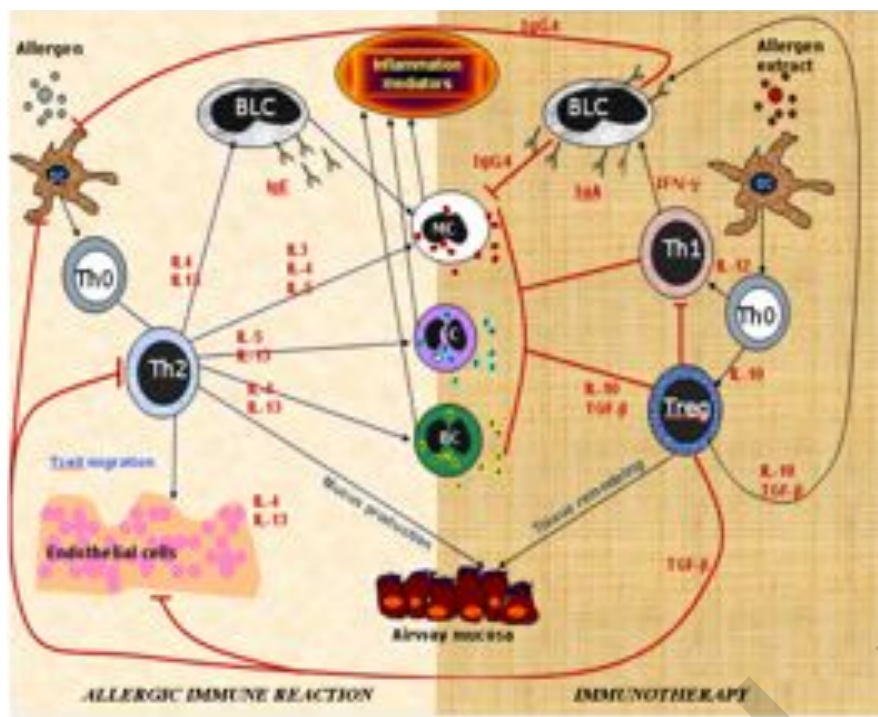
IgG4

Allergen

Inflammation mediators

Allergen extract

BLC

BLC

DC

IgE

IgG4

IgA

IFN-γ

DC

MC

Th0

IL-4
IL-13

IL-3
IL-4
IL-9

Th1

IL-12

C

Th0

Th2

IL-5
IL-13

IL-10

IL-4
IL-13

IL-10
TGF-β

Treg

BC

Th2 migration

IL-10
TGF-β

IL-4
IL-13

Mucus production

Tissue remodeling

Endothelial cells

TGF-β

Airway mucosa

ALLERGIC IMMUNE REACTION

IMMUNOTHERAPY